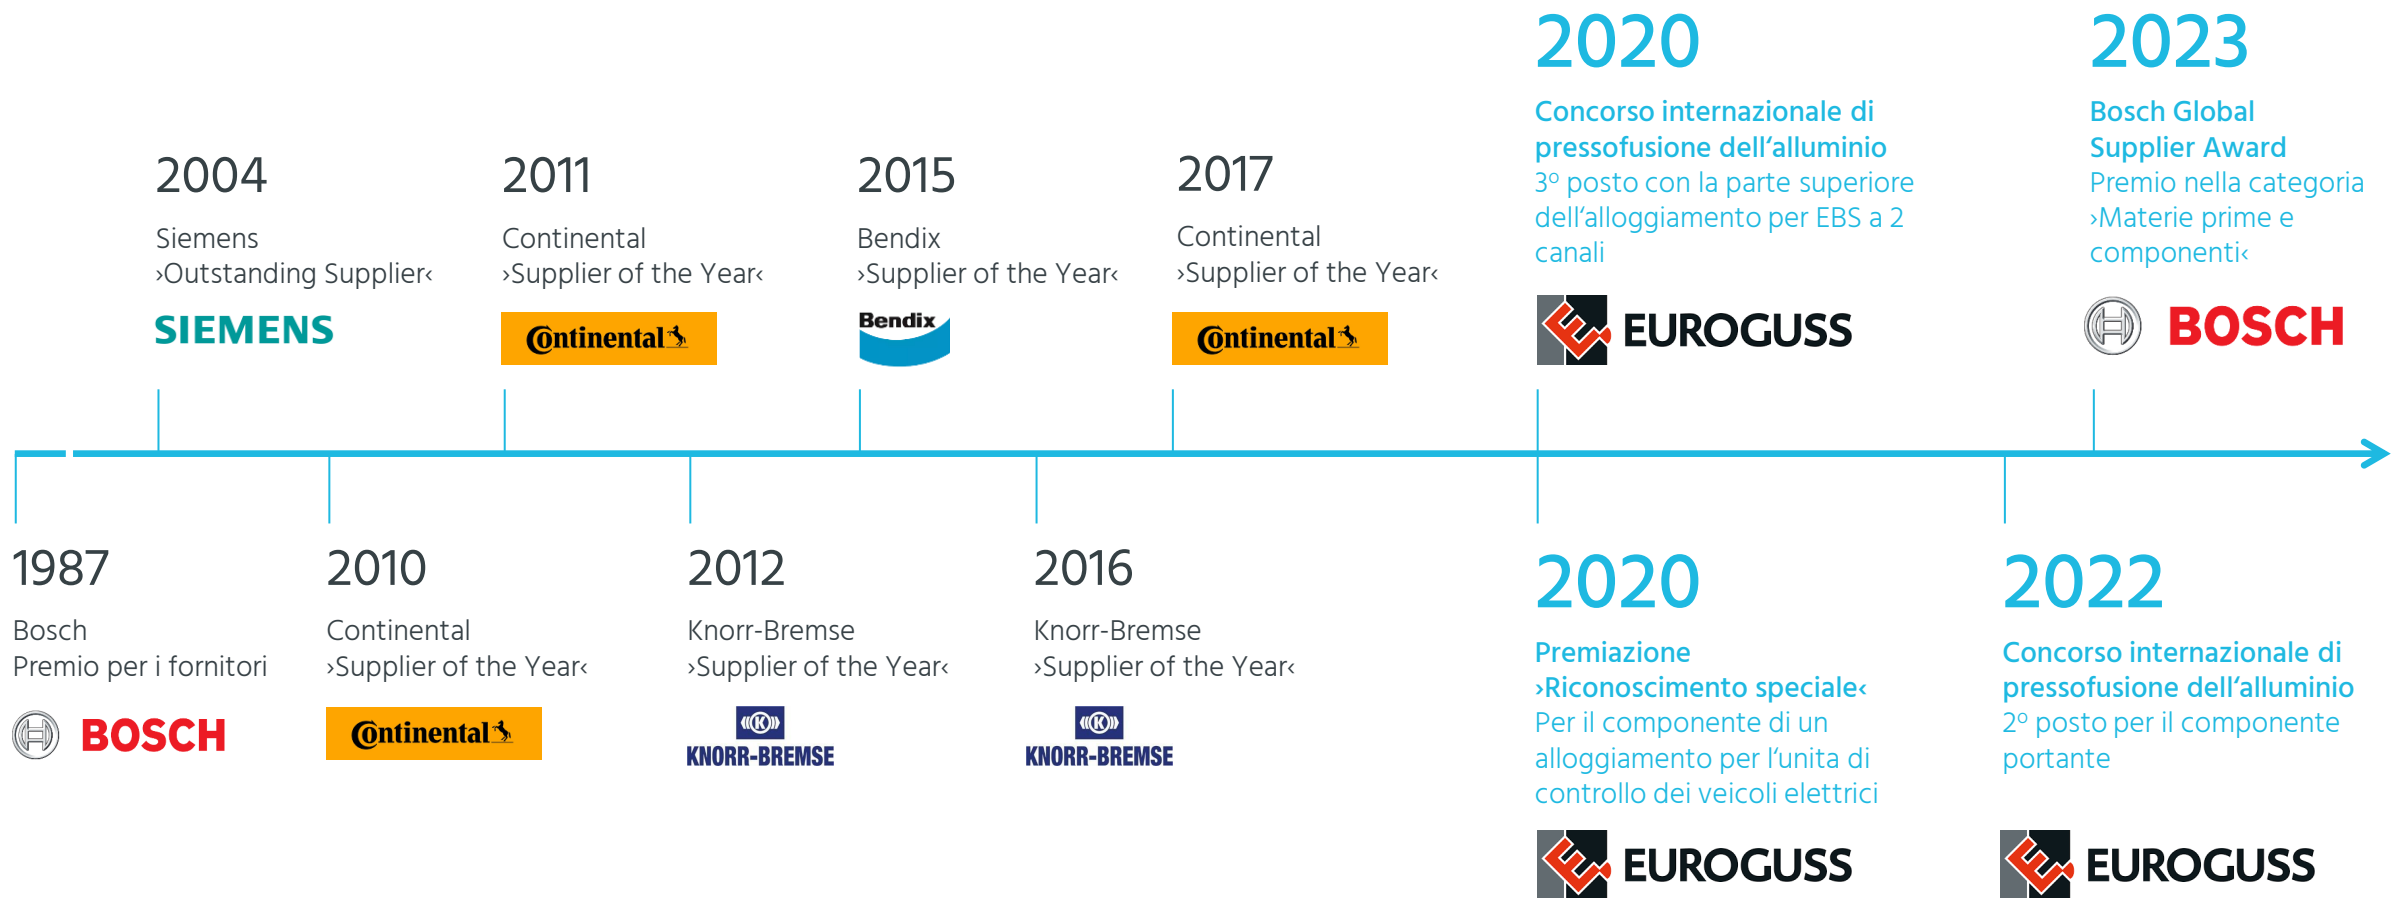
2020

Concorso internazionale di pressofusione dell'alluminio
3° posto con la parte superiore dell'alloggiamento per EBS a 2 canali

EUROGUSS

2023

Bosch Global Supplier Award
Premio nella categoria ›Materie prime e componenti‹

BOSCH

2004

Siemens
›Outstanding Supplier‹

SIEMENS

2011

Continental
›Supplier of the Year‹

Continental

2015

Bendix
›Supplier of the Year‹

Bendix

2017

Continental
›Supplier of the Year‹

Continental

1987

Bosch
Premio per i fornitori

BOSCH

2010

Continental
›Supplier of the Year‹

Continental

2012

Knorr-Bremse
›Supplier of the Year‹

KNORR-BREMSE

2016

Knorr-Bremse
›Supplier of the Year‹

KNORR-BREMSE

2020

Premiazione
›Riconoscimento speciale‹
Per il componente di un alloggiamento per l'unita di controllo dei veicoli elettrici

EUROGUSS

2022

Concorso internazionale di pressofusione dell'alluminio
2° posto per il componente portante

EUROGUSS